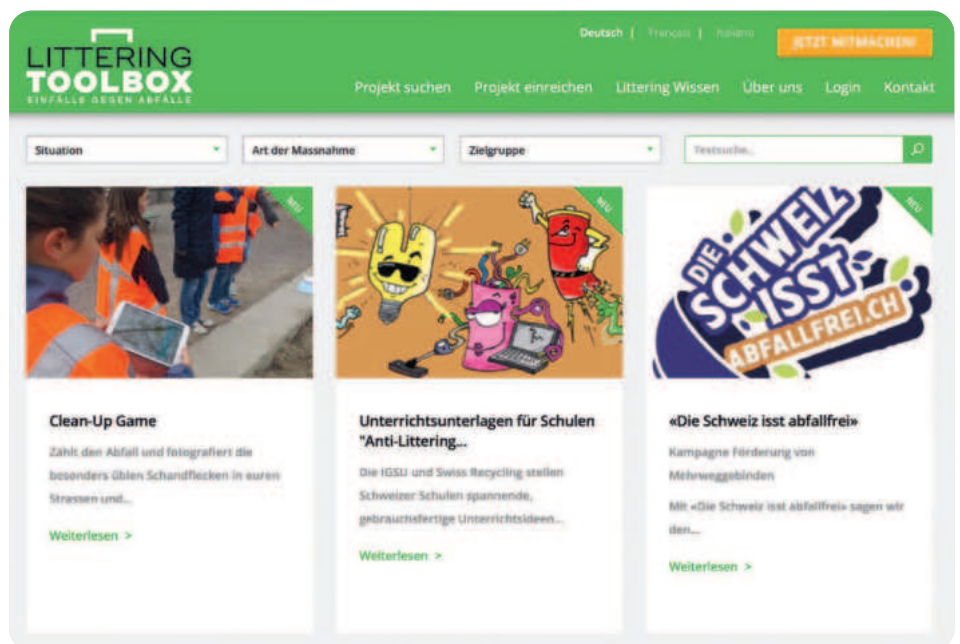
LITTERING TOOLBOX
EINFÄLLE GEGEN ABFÄLLE

Deutsch | Français | Italiano

JETZT MITMACHEN!

Projekt suchen Projekt einreichen Littering Wissen Über uns Login Kontakt

Situation

Art der Massnahme

Zielgruppe

Textsuche...

NEU

NEU

NEU

DIE SCHWEIZ ISST ABFALLFREI.CH

Clean-Up Game

Zählt den Abfall und fotografiert die besonders üblen Schandflecken in euren Strassen und...

Weiterlesen >

Unterrichtsunterlagen für Schulen "Anti-Littering...

Die IGSU und Swiss Recycling stellen Schweizer Schulen spannende, gebrauchsfertige Unterrichtsideen...

Weiterlesen >

«Die Schweiz isst abfallfrei»

Kampagne Förderung von Mehrweggebinden

Mit «Die Schweiz isst abfallfrei» sagen wir den...

Weiterlesen >